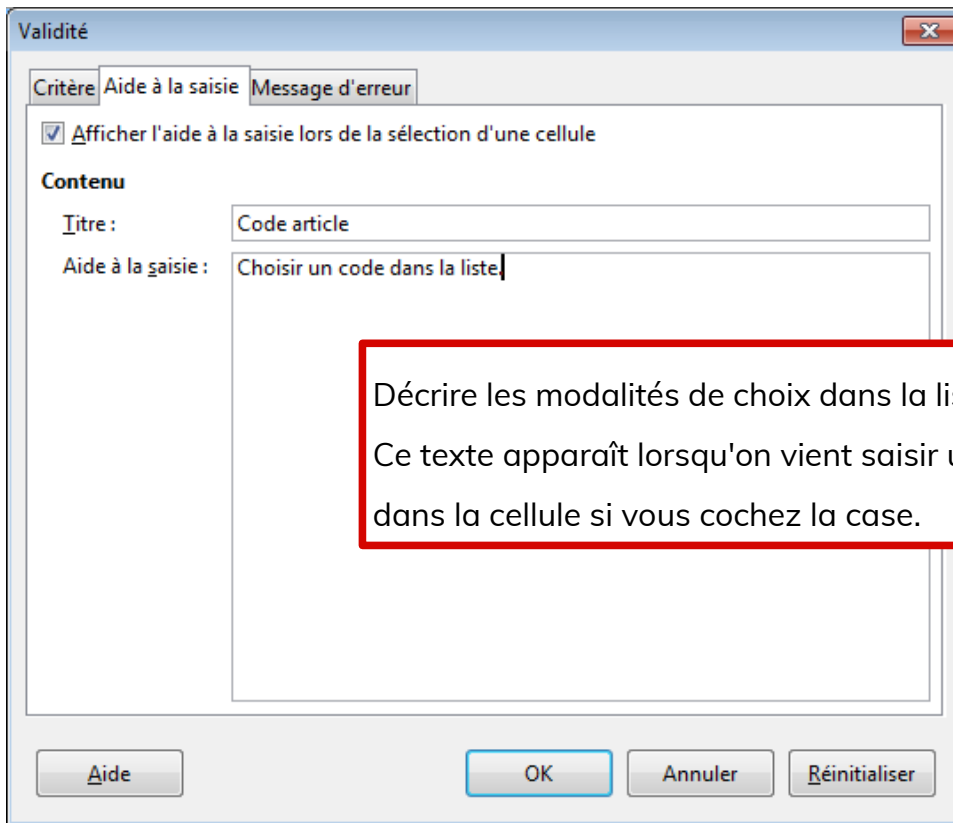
Validité

Critère | Aide à la saisie | Message d'erreur

☑ Afficher l'aide à la saisie lors de la sélection d'une cellule

Contenu

Titre : Code article

Aide à la saisie : Choisir un code dans la liste.

Décrire les modalités de choix dans la li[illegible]
Ce texte apparaît lorsqu'on vient saisir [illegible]
dans la cellule si vous cochez la case.

Aide | OK | Annuler | Réinitialiser